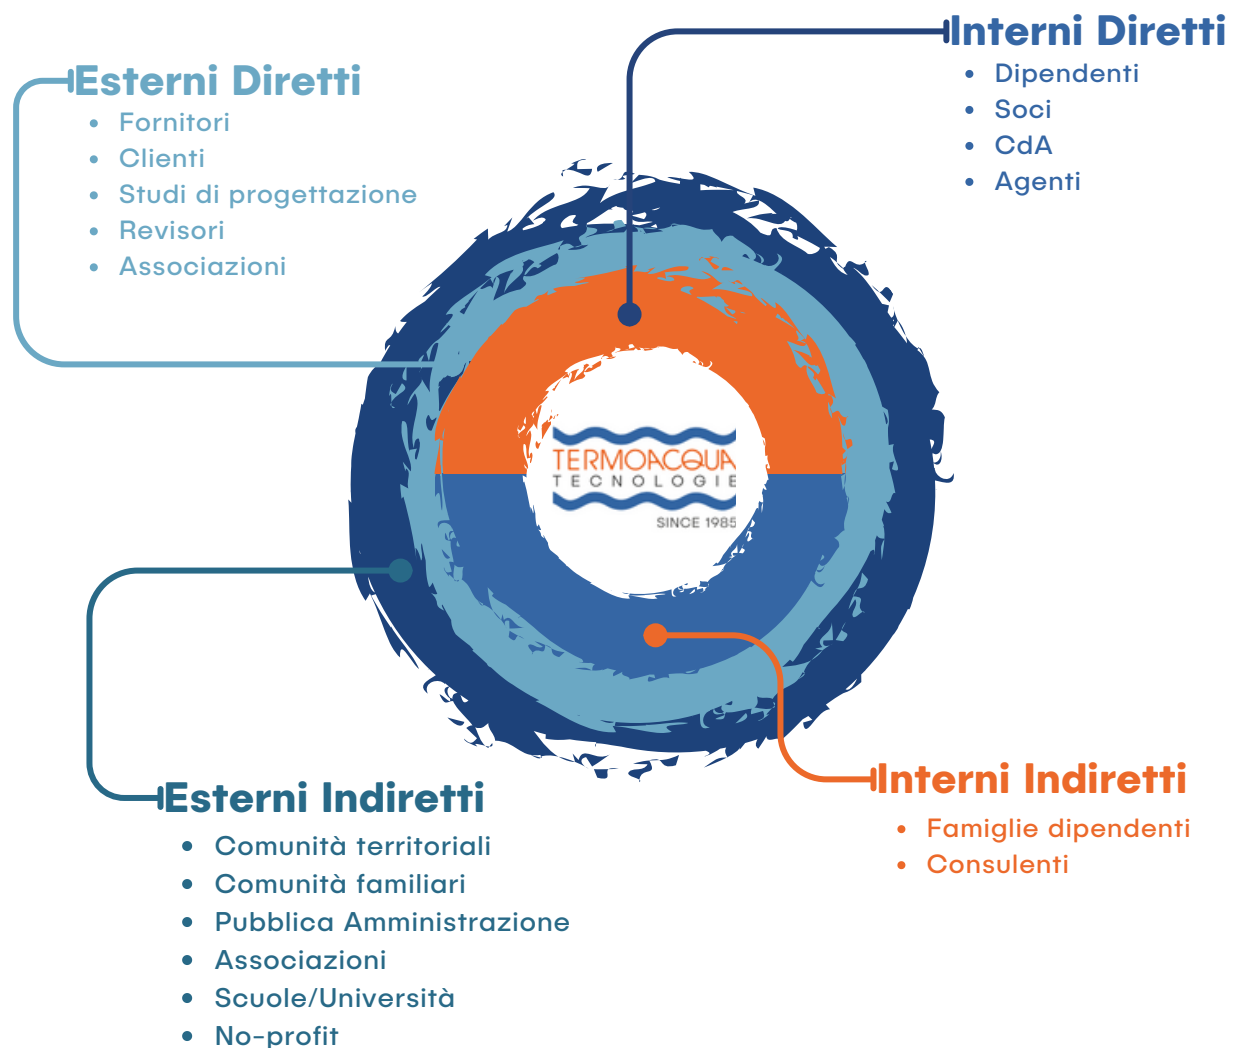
Interni Diretti
- Dipendenti
- Soci
- CdA
- Agenti

Esterni Diretti
- Fornitori
- Clienti
- Studi di progettazione
- Revisori
- Associazioni

TERMOACQUA
TECNOLOGIE
SINCE 1985

Esterni Indiretti
- Comunità territoriali
- Comunità familiari
- Pubblica Amministrazione
- Associazioni
- Scuole/Università
- No-profit

Interni Indiretti
- Famiglie dipendenti
- Consulenti